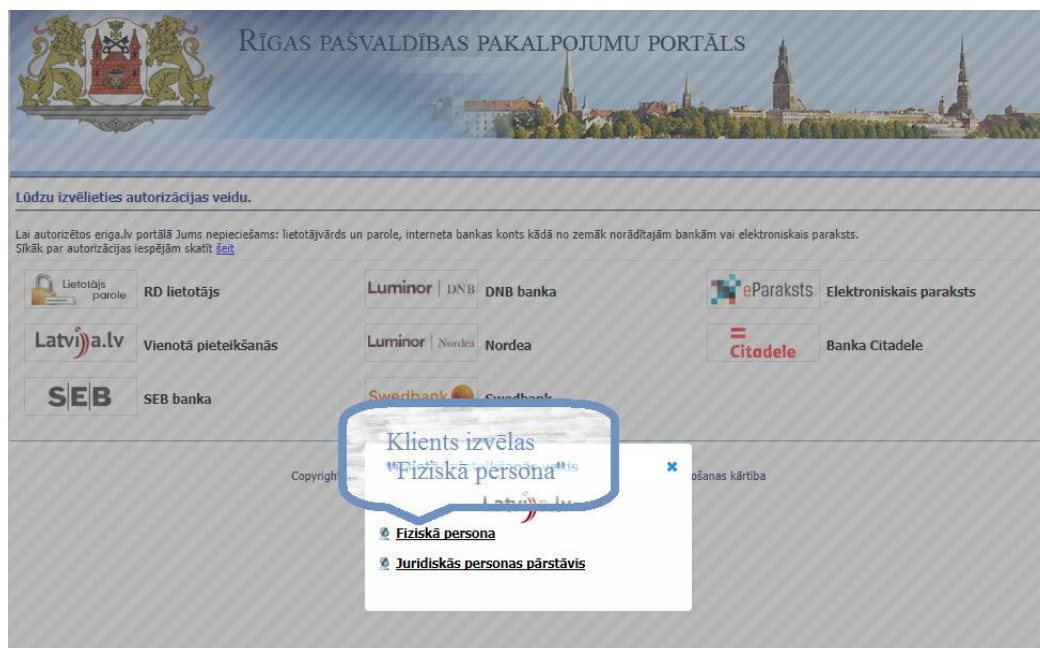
RĪGAS PAŠVALDĪBAS PAKALPOJUMU PORTĀLS

Lūdzu izvēlieties autorizācijas veidu.

Lai autorizētos eriga.lv portālā Jums nepieciešams: lietotājvārds un parole, interneta bankas konts kādā no zemāk norādītajām bankām vai elektroniskais paraksts.
Sīkāk par autorizācijas iespējām skatīt šeit

Lietotājs parole RD lietotājs

Luminor | DNB DNB banka

eParaksts Elektroniskais paraksts

Latvija.lv Vienotā pieteikšanās

Luminor | Nordea Nordea

Citadele Banka Citadele

SEB SEB banka

Swedbank Swedbank

Klients izvēlas "Fiziskā persona"

Copyright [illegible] ošanas kārtība

Latvija.lv

Fiziskā persona

Juridiskās personas pārstāvis